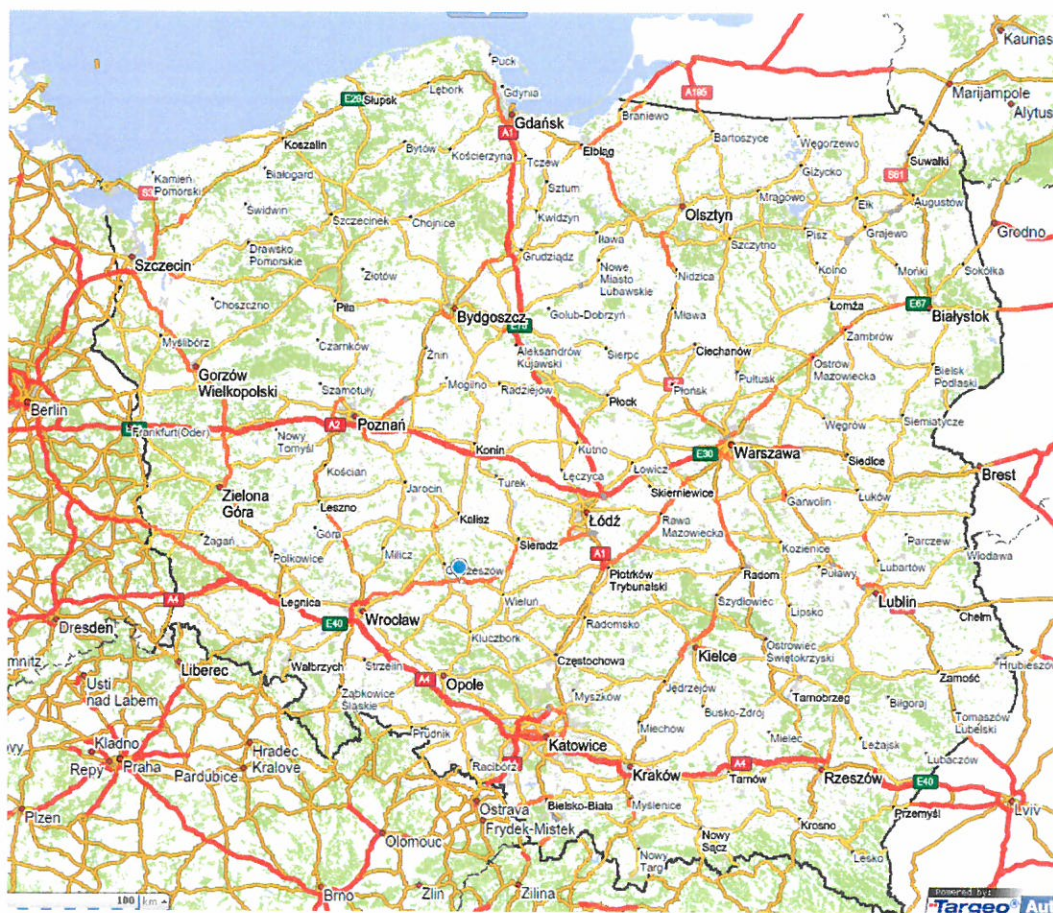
Kaunas
Marijampole
Alytus
Puck
Gdynia
Słupsk
E28
Lębork
Gdańsk
A1
A195
Braniewo
Bartoszyce
Węgorzewo
Koszalin
Bytów
Kościerzyna
Tczew
Elbląg
Suwałki
S61
Kamień Pomorski
Białogard
Giżycko
S3
Sztum
Mrągowo
Ełk
Augustów
Świdwin
Szczecinek
Chojnice
Kwidzyn
Olsztyn
Grodno
Iława
Szczytno
Pisz
Grajewo
Szczecin
Drawsko Pomorskie
Grudziądz
Nowe Miasto Lubawskie
Nidzica
Kolno
Mońki
Sokółka
Złotów
Choszczno
Piła
Bydgoszcz
Golub-Dobrzyń
Mława
Łomża
E67
Białystok
Myślibórz
Czarnków
Żnin
Aleksandrów Kujawski
Sierpc
Ciechanów
Zambrów
Gorzów Wielkopolski
Szamotuły
Mogilno
Radziejów
Płońsk
Pułtusk
Ostrów Mazowiecka
Bielsk Podlaski
Berlin
Poznań
A2
Płock
Węgrów
Siemiatycze
Frankfurt (Oder)
Nowy Tomyśl
Konin
Kutno
E30
Warszawa
Siedlce
Brest
Kościan
Turek
Łęczyca
Łowicz
Skierniewice
Zielona Góra
Leszno
Jarocin
Kalisz
Łódź
Rawa Mazowiecka
Garwolin
Łuków
Żagań
Góra
Sieradz
A1
Parczew
Polkowice
Milicz
Ostrzeszów
Piotrków Trybunalski
Kozienice
Włodawa
A4
Legnica
Wrocław
Wieluń
Radom
Puławy
Lubartów
Dresden
E40
Szydłowiec
Lublin
Kluczbork
Radomsko
Lipsko
Chełm
Liberec
Wałbrzych
Strzelin
Częstochowa
Kielce
Ostrowiec Świętokrzyski
Hrubieszów
Ústí nad Labem
Ząbkowice Śląskie
A4
Opole
Myszków
Jędrzejów
Tarnobrzeg
Zamość
Biłgoraj
Kladno
Hradec Kralove
Prudnik
Katowice
Busko-Zdrój
Miechów
Mielec
Tomaszów Lubelski
Leżajsk
Repy
Praha
Pardubice
Racibórz
Kraków
A4
Tarnów
Rzeszów
Lubaczów
E40
Plzen
Ostrava
Bielsko-Biała
Myślenice
Przemyśl
Lviv
Olomouc
Frydek-Mistek
Nowy Sącz
Krosno
Nowy Targ
Lesko
Brno
Zlin
Zilina
100 km
Powered by
Targeo